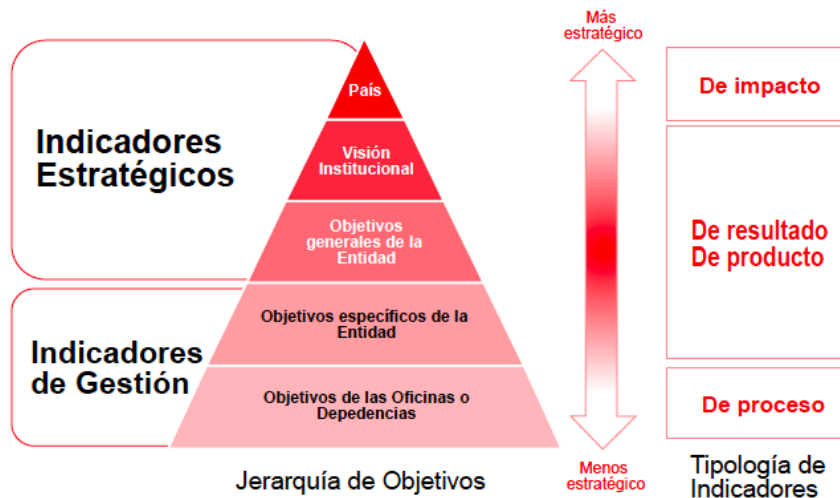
Indicadores Estratégicos

Indicadores de Gestión

País

Visión Institucional

Objetivos generales de la Entidad

Objetivos específicos de la Entidad

Objetivos de las Oficinas o Depedencias

Jerarquía de Objetivos

Más estratégico

Menos estratégico

De impacto

De resultado
De producto

De proceso

Tipología de Indicadores